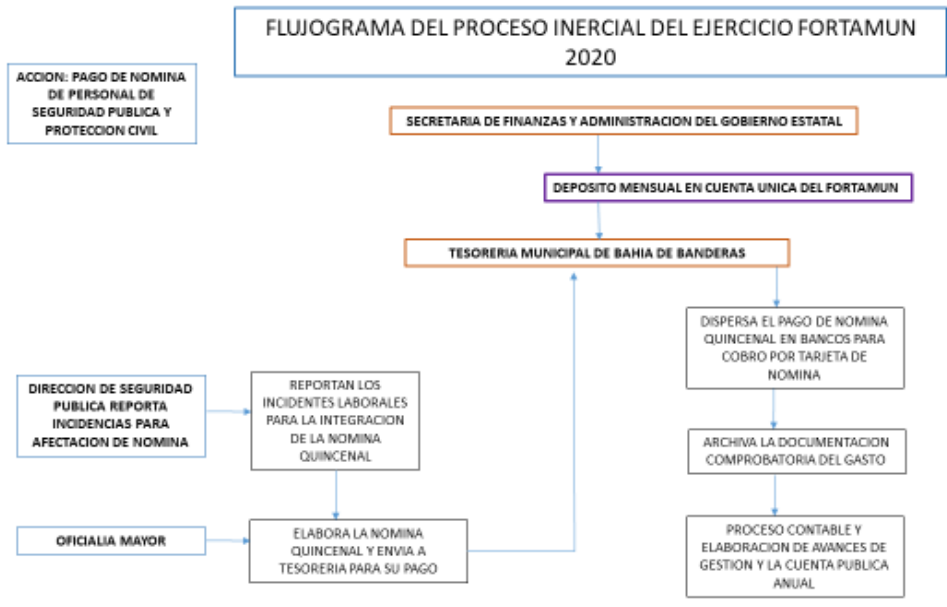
FLUJOGRAMA DEL PROCESO INERCIAL DEL EJERCICIO FORTAMUN 2020

ACCION: PAGO DE NOMINA DE PERSONAL DE SEGURIDAD PUBLICA Y PROTECCION CIVIL

SECRETARIA DE FINANZAS Y ADMINISTRACION DEL GOBIERNO ESTATAL

DEPOSITO MENSUAL EN CUENTA UNICA DEL FORTAMUN

TESORERIA MUNICIPAL DE BAHIA DE BANDERAS

DISPERSA EL PAGO DE NOMINA QUINCENAL EN BANCOS PARA COBRO POR TARJETA DE NOMINA

DIRECCION DE SEGURIDAD PUBLICA REPORTA INCIDENCIAS PARA AFECTACION DE NOMINA

REPORTAN LOS INCIDENTES LABORALES PARA LA INTEGRACION DE LA NOMINA QUINCENAL

ARCHIVA LA DOCUMENTACION COMPROBATORIA DEL GASTO

OFICIALIA MAYOR

ELABORA LA NOMINA QUINCENAL Y ENVIA A TESORERIA PARA SU PAGO

PROCESO CONTABLE Y ELABORACION DE AVANCES DE GESTION Y LA CUENTA PUBLICA ANUAL